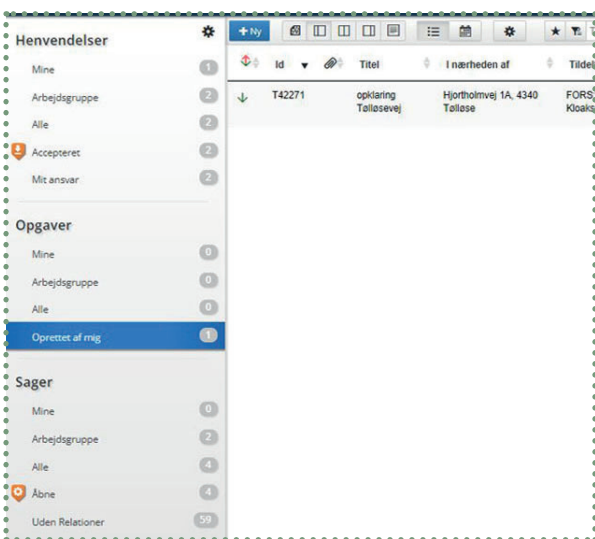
Henvendelser

Mine 1
Arbejdsgruppe 2
Alle 2
Accepteret 2
Mit ansvar 2

Opgaver

Mine 0
Arbejdsgruppe 0
Alle 0
Oprettet af mig 1

Sager

Mine 0
Arbejdsgruppe 2
Alle 4
Åbne 4
Uden Relationer 59

+ Ny

| | Id | | Titel | I nærheden af | Tildel |
|---|---|---|---|---|---|
| | T42271 | | opklaring Tølløsevej | Hjortholmvej 1A, 4340 Tølløse | FORS Kloaks |